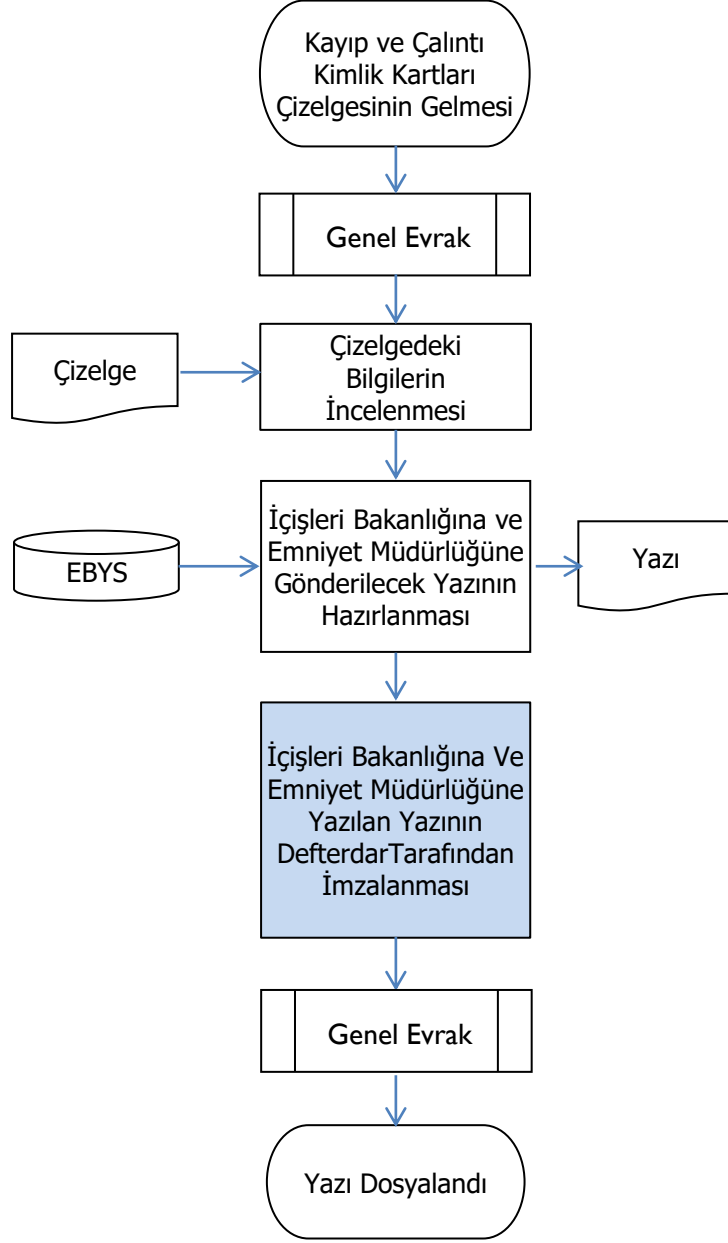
Kayıp ve Çalıntı Kimlik Kartları Çizelgesinin Gelmesi

Genel Evrak

Çizelge

Çizelgedeki Bilgilerin İncelenmesi

EBYS

İçişleri Bakanlığına ve Emniyet Müdürlüğüne Gönderilecek Yazının Hazırlanması

Yazı

İçişleri Bakanlığına Ve Emniyet Müdürlüğüne Yazılan Yazının DefterdarTarafından İmzalanması

Genel Evrak

Yazı Dosyalandı